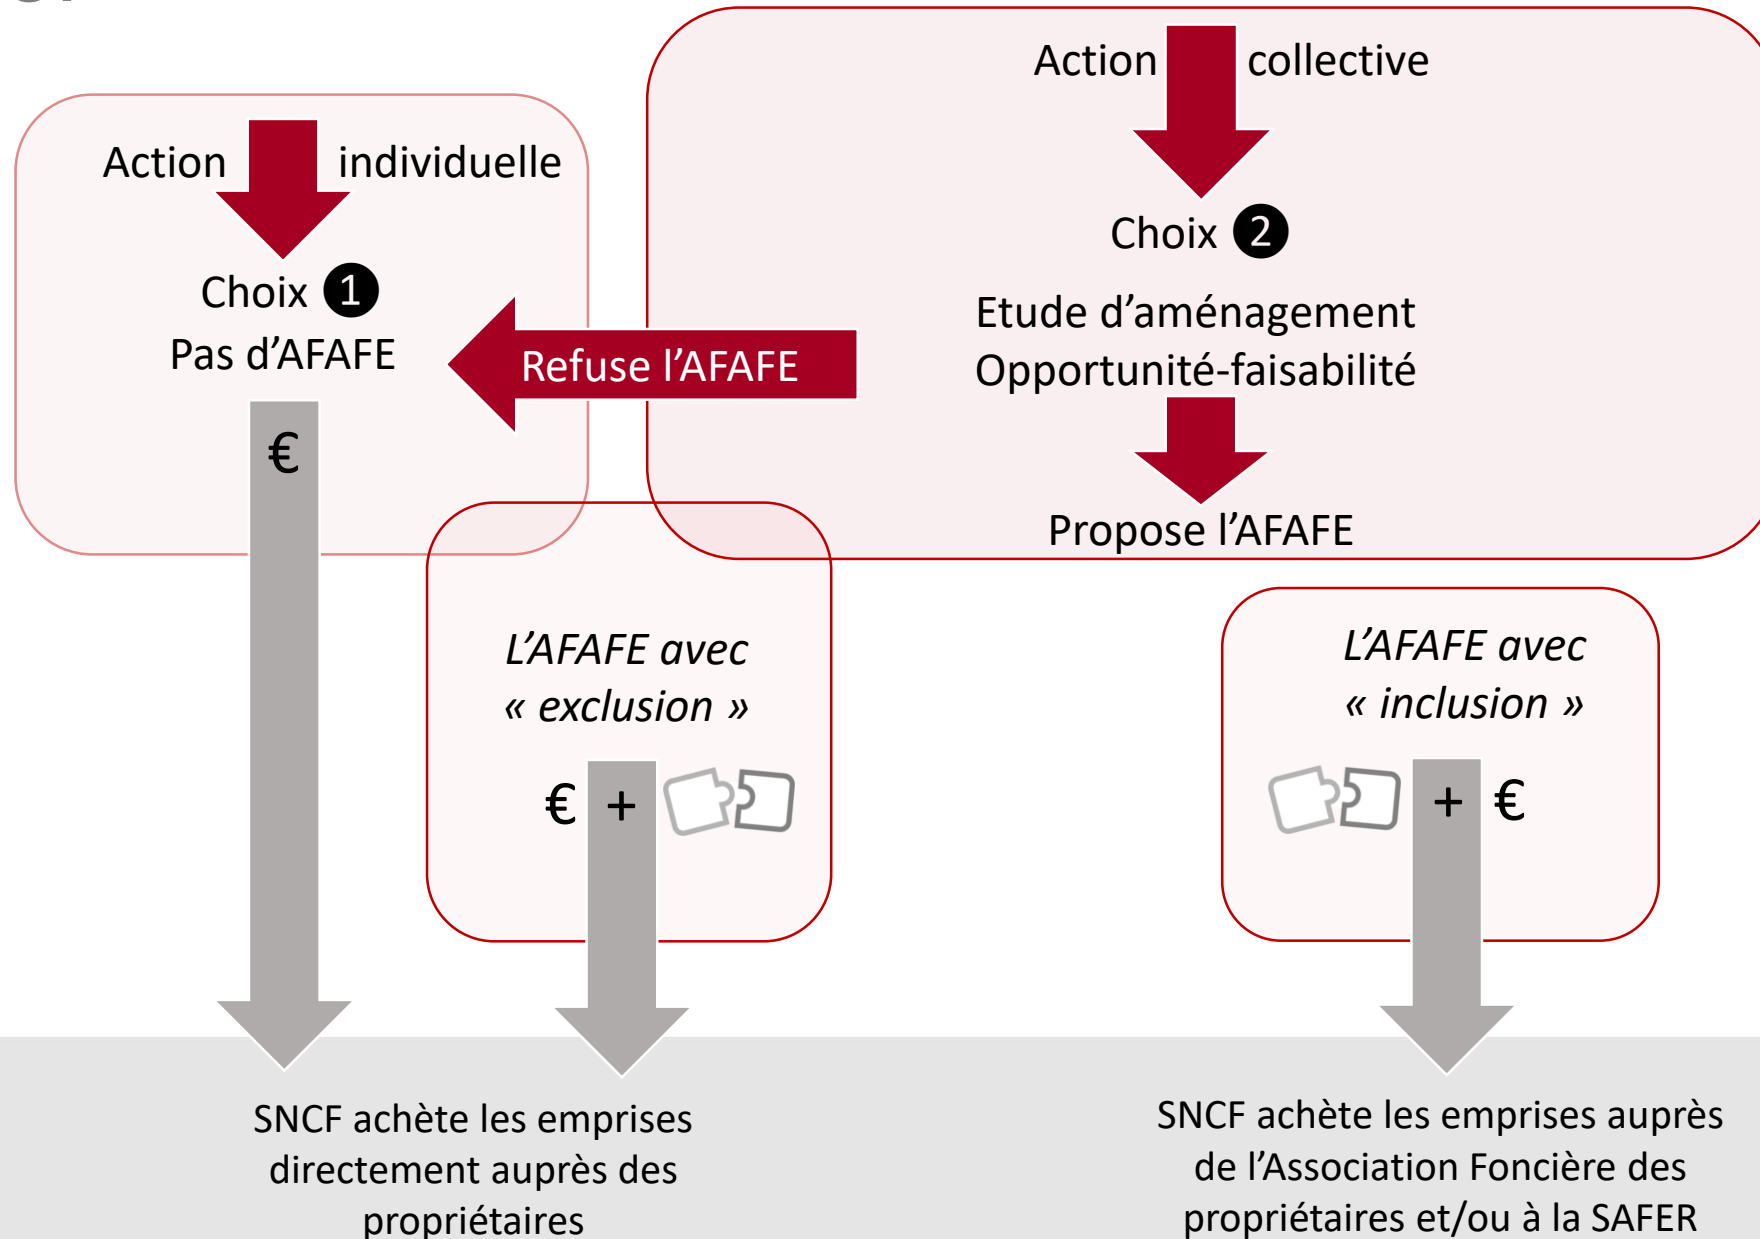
Action individuelle

Choix 1

Pas d'AFAFE

€

Action collective

Choix 2

Etude d'aménagement
Opportunité-faisabilité

Refuse l'AFAFE

Propose l'AFAFE

L'AFAFE avec « exclusion »

€ +

L'AFAFE avec « inclusion »

+ €

SNCF achète les emprises directement auprès des propriétaires

SNCF achète les emprises auprès de l'Association Foncière des propriétaires et/ou à la SAFER